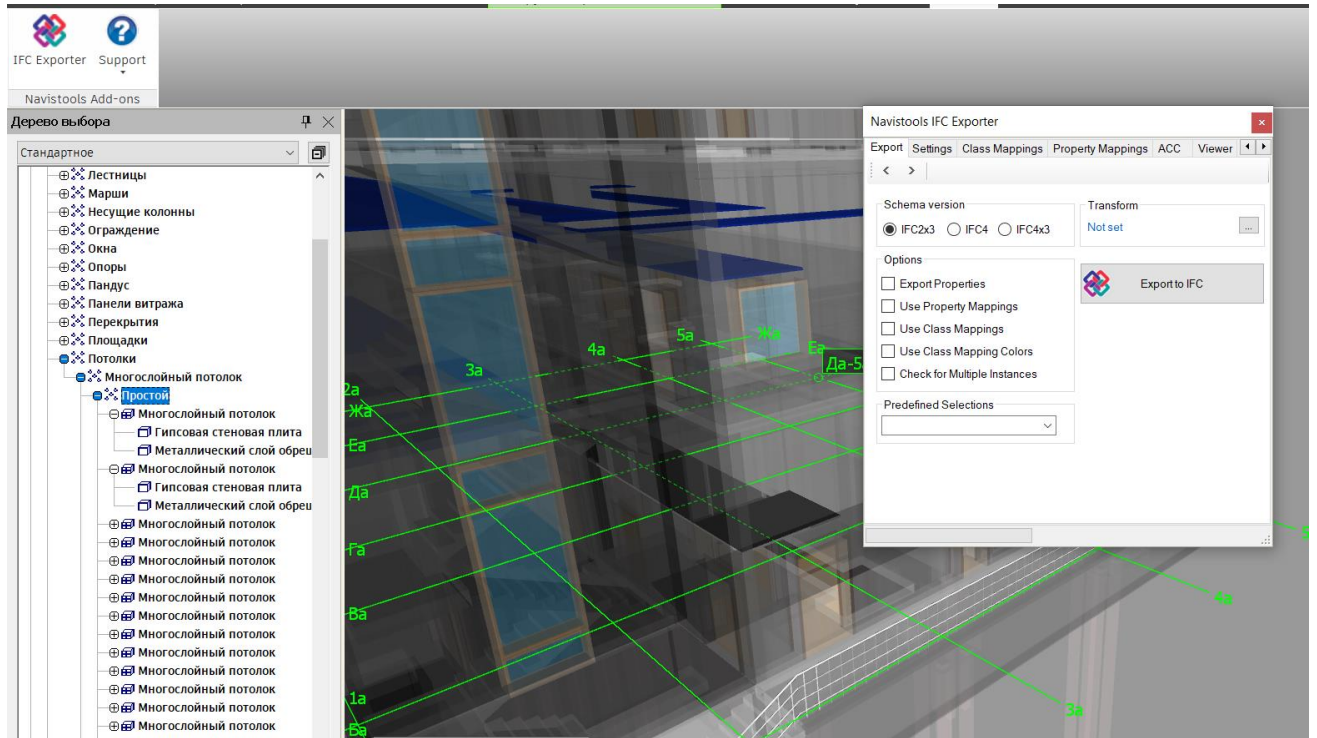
IFC Exporter
Support
Navistools Add-ons

Дерево выбора
Стандартное
Лестницы
Марши
Несущие колонны
Ограждение
Окна
Опоры
Пандус
Панели витража
Перекрытия
Площадки
Потолки
Многослойный потолок
Простой
Многослойный потолок
Гипсовая стеновая плита
Металлический слой обреш
Многослойный потолок
Гипсовая стеновая плита
Металлический слой обреш
Многослойный потолок
Многослойный потолок
Многослойный потолок
Многослойный потолок
Многослойный потолок
Многослойный потолок
Многослойный потолок
Многослойный потолок
Многослойный потолок
Многослойный потолок
Многослойный потолок
Многослойный потолок

Navistools IFC Exporter
Export
Settings
Class Mappings
Property Mappings
ACC
Viewer
Schema version
IFC2x3
IFC4
IFC4x3
Transform
Not set
...
Options
Export Properties
Use Property Mappings
Use Class Mappings
Use Class Mapping Colors
Check for Multiple Instances
Export to IFC
Predefined Selections

2a
Жa
Еа
Да
Га
Ва
1a
Ба
3a
4a
5a
Жа
Еа
Да-5
4а
3а